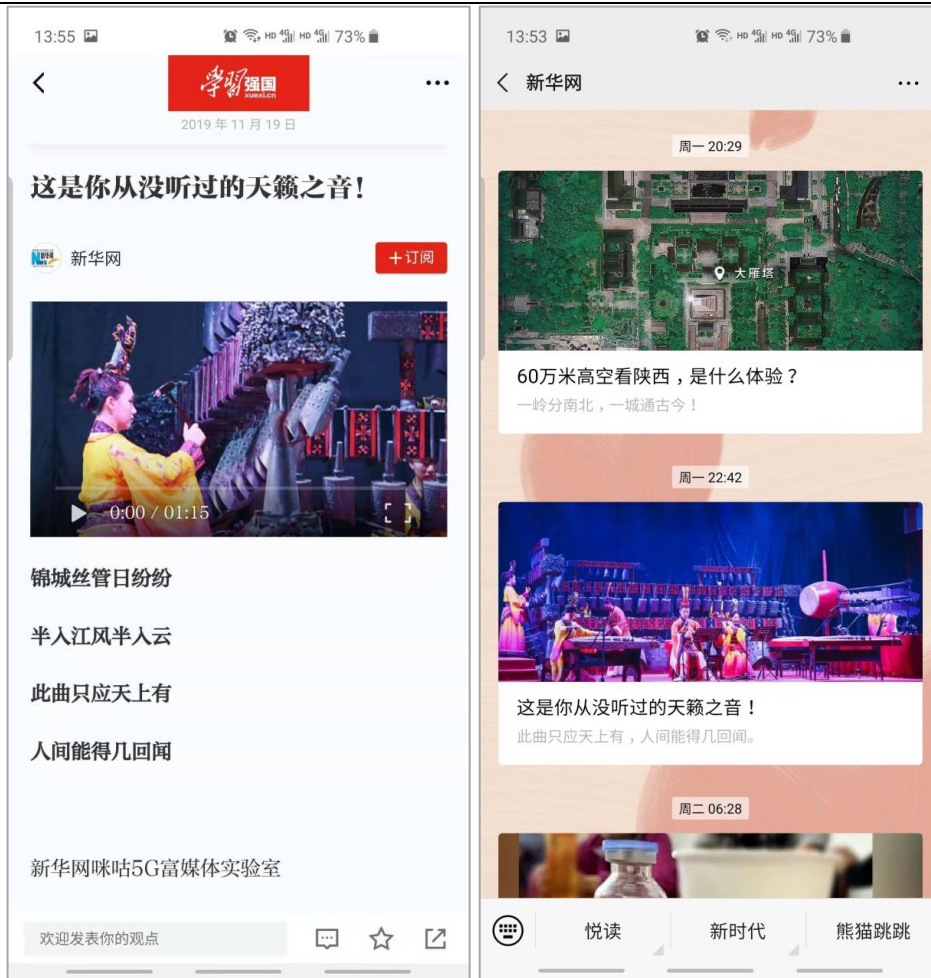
13:55 HD 4G HD 4G 73%

学习强国
XUEXI.CN
2019 年 11 月 19 日

这是你从没听过的天籁之音！

新华网 ＋订阅

0:00 / 01:15

锦城丝管日纷纷

半入江风半入云

此曲只应天上有

人间能得几回闻

新华网咪咕5G富媒体实验室

欢迎发表你的观点

13:53 HD 4G HD 4G 73%

新华网

周一 20:29

大雁塔

60万米高空看陕西，是什么体验？

一岭分南北，一城通古今！

周一 22:42

这是你从没听过的天籁之音！

此曲只应天上有，人间能得几回闻。

周二 06:28

悦读 新时代 熊猫跳跳